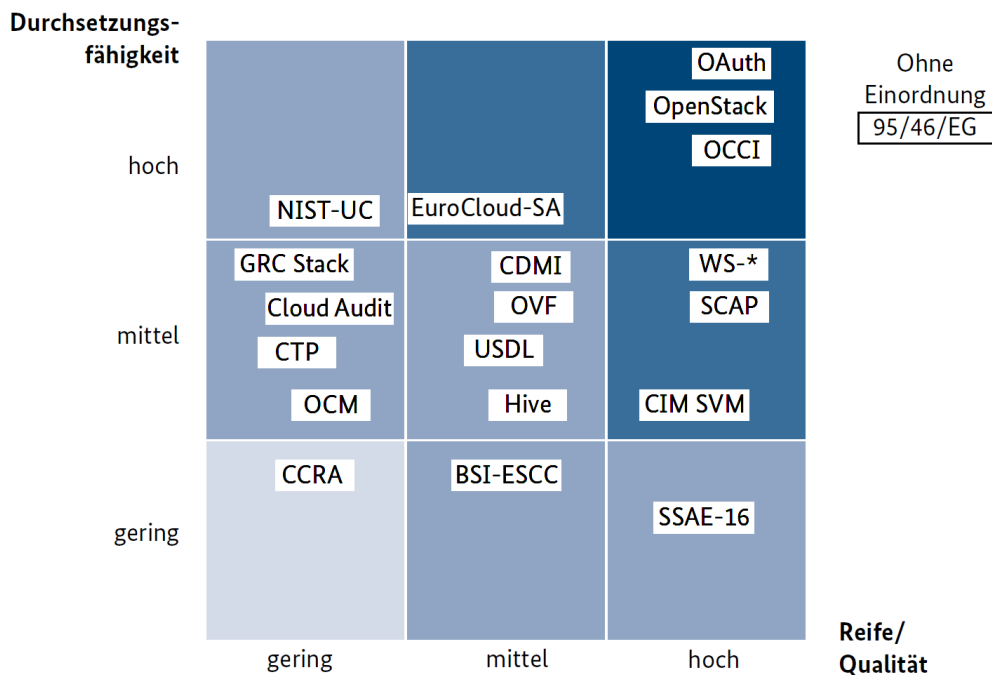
Durchsetzungsfähigkeit

hoch

mittel

gering

NIST-UC

EuroCloud-SA

OAuth

OpenStack

OCCI

GRC Stack

Cloud Audit

CTP

OCM

CDMI

OVF

USDL

Hive

WS-*

SCAP

CIM SVM

CCRA

BSI-ESCC

SSAE-16

Ohne Einordnung

95/46/EG

gering

mittel

hoch

Reife/ Qualität